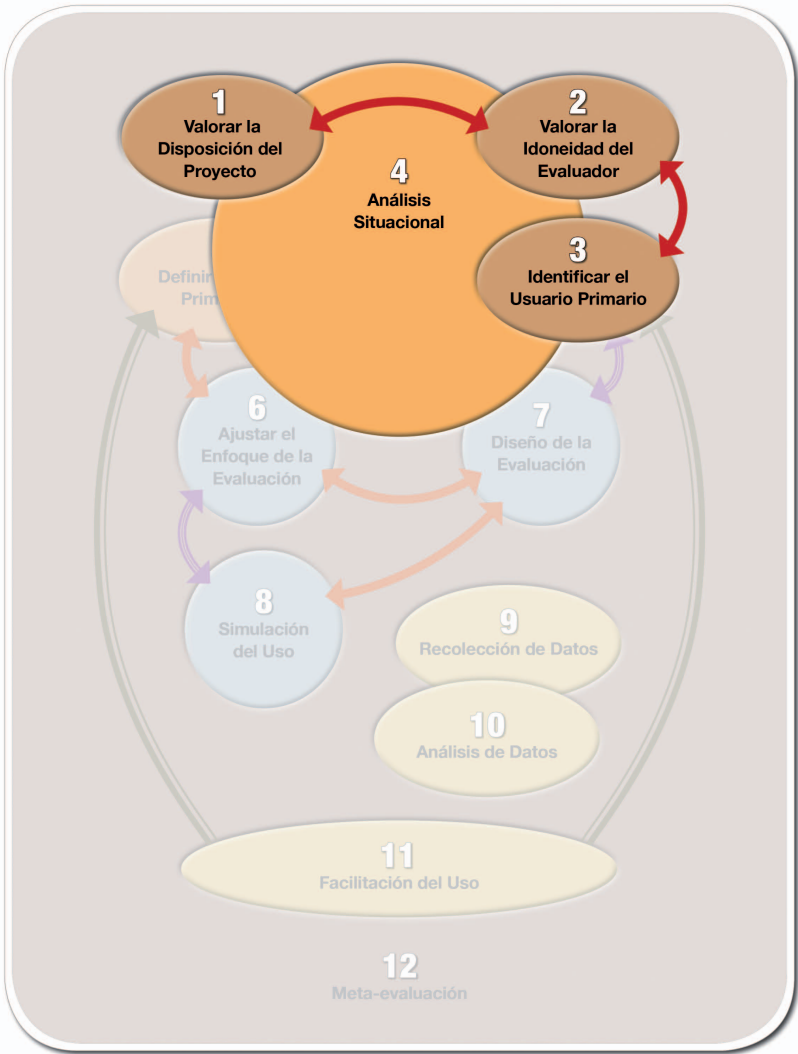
1
Valorar la Disposición del Proyecto

2
Valorar la Idoneidad del Evaluador

4
Análisis Situacional

3
Identificar el Usuario Primario

Defini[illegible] Prim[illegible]

6
Ajustar el Enfoque de la Evaluación

7
Diseño de la Evaluación

8
Simulación del Uso

9
Recolección de Datos

10
Análisis de Datos

11
Facilitación del Uso

12
Meta-evaluación